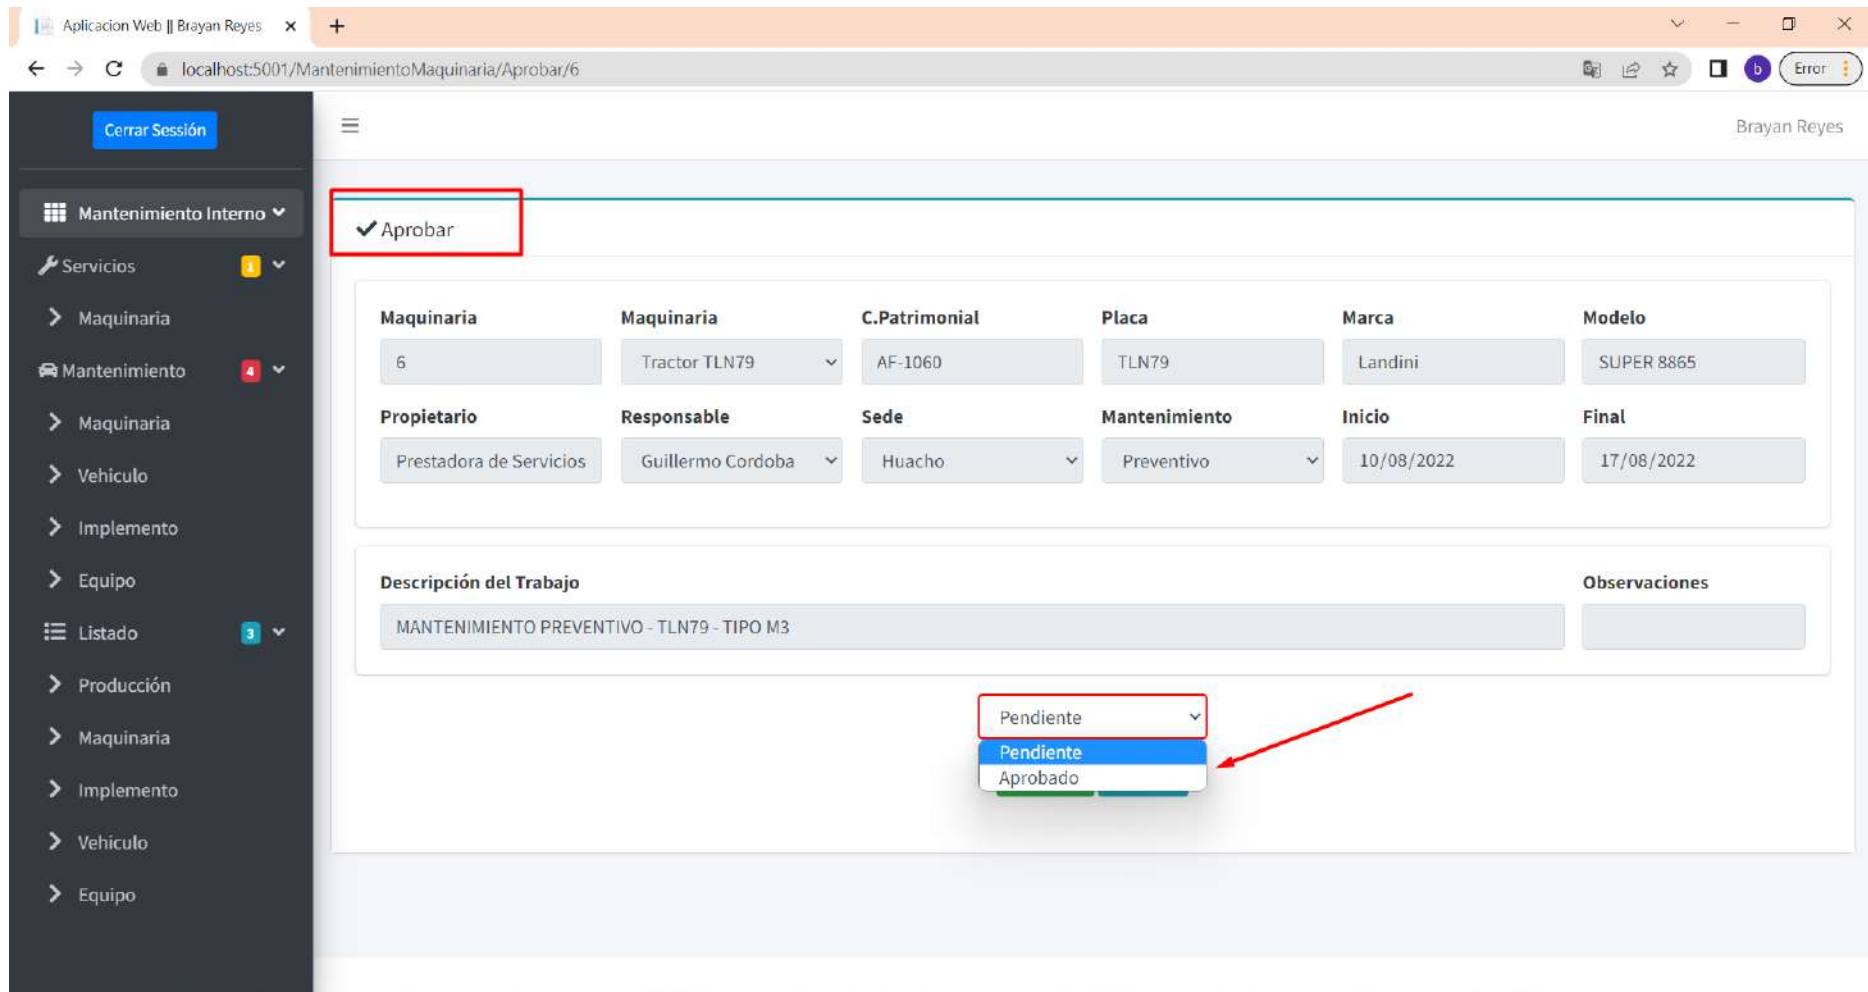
Aplicacion Web || Brayan Reyes ×
+
localhost:5001/MantenimientoMaquinaria/Aprobar/6
b
Error

Cerrar Sesión

Mantenimiento Interno
Servicios 1
Maquinaria
Mantenimiento 4
Maquinaria
Vehiculo
Implemento
Equipo
Listado 3
Producción
Maquinaria
Implemento
Vehiculo
Equipo

Brayan Reyes

Aprobar

| Maquinaria | Maquinaria | C.Patrimonial | Placa | Marca | Modelo |
|---|---|---|---|---|---|
| 6 | Tractor TLN79 | AF-1060 | TLN79 | Landini | SUPER 8865 |
| Propietario | Responsable | Sede | Mantenimiento | Inicio | Final |
| Prestadora de Servicios | Guillermo Cordoba | Huacho | Preventivo | 10/08/2022 | 17/08/2022 |

Descripción del Trabajo
MANTENIMIENTO PREVENTIVO - TLN79 - TIPO M3

Observaciones

Pendiente
Pendiente
Aprobado